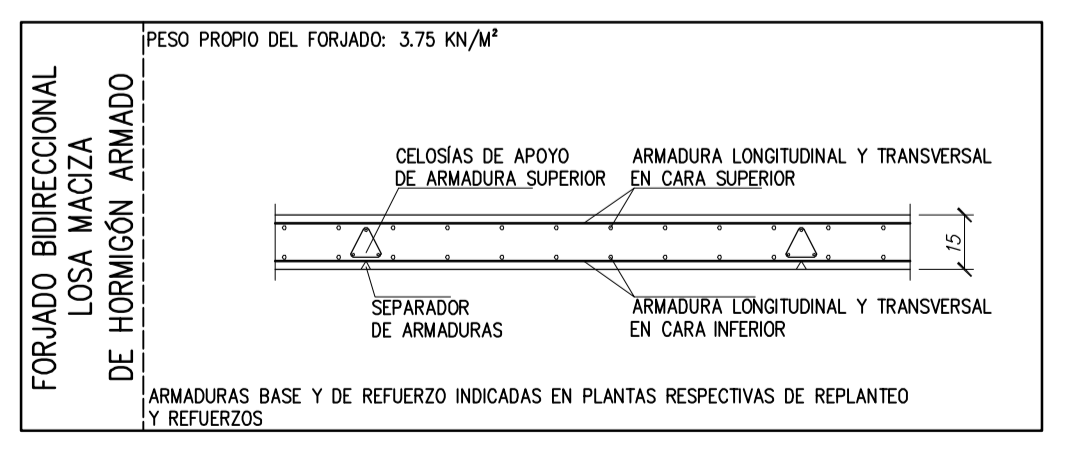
FORJADO BIDIRECCIONAL
LOSA MACIZA
DE HORMIGÓN ARMADO

PESO PROPIO DEL FORJADO: 3.75 KN/M²

CELOSÍAS DE APOYO
DE ARMADURA SUPERIOR

ARMADURA LONGITUDINAL Y TRANSVERSAL
EN CARA SUPERIOR

15

SEPARADOR
DE ARMADURAS

ARMADURA LONGITUDINAL Y TRANSVERSAL
EN CARA INFERIOR

ARMADURAS BASE Y DE REFUERZO INDICADAS EN PLANTAS RESPECTIVAS DE REPLANTEO Y REFUERZOS